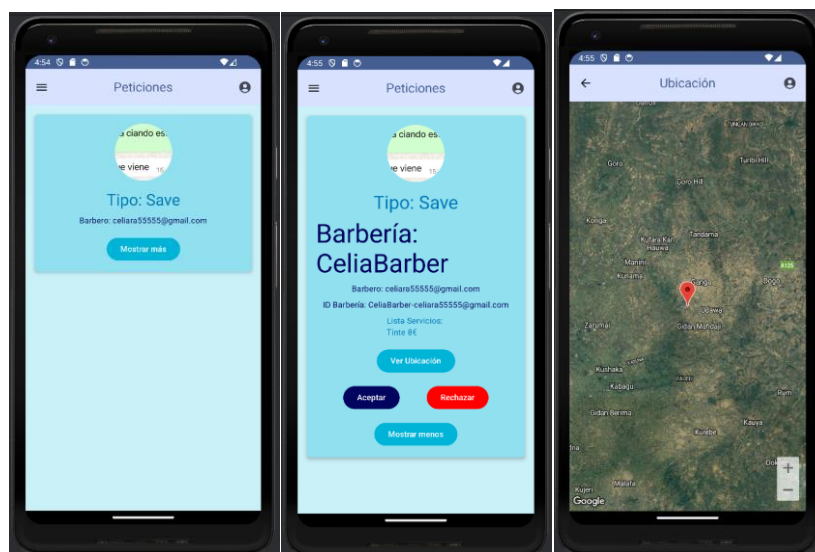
4:54

Peticiones

ciando es

viene 15

Tipo: Save

Barbero: celiara55555@gmail.com

Mostrar más

4:55

Peticiones

ciando es

viene 15

Tipo: Save

Barbería: CeliaBarber

Barbero: celiara55555@gmail.com

ID Barbería: CeliaBarber-celiara55555@gmail.com

Lista Servicios:
Tinte 8€

Ver Ubicación

Aceptar

Rechazar

Mostrar menos

4:55

Ubicación

Goro

Turbi Hill

Goro Hill

Konga

Tandama

Kufara Kar Hauwa

Manini

Kunama

Gargu

Bogo

A105

Ujawa

Zaramai

Gidan Mahdai

Kushaka

Kabagu

Rimi

Gidan Berima

Kauya

Kurebe

Kujeri

Malafa

Doko

Google

+

−